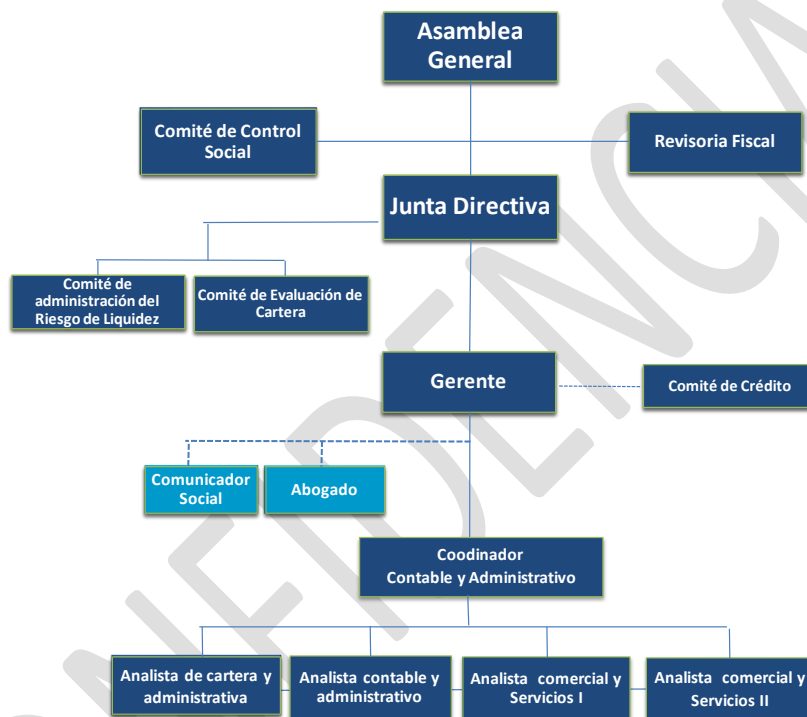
Asamblea General

Comité de Control Social

Revisoria Fiscal

Junta Directiva

Comité de administración del Riesgo de Liquidez

Comité de Evaluación de Cartera

Gerente

Comité de Crédito

Comunicador Social

Abogado

Coodinador Contable y Administrativo

Analista de cartera y administrativa

Analista contable y administrativo

Analista comercial y Servicios I

Analista comercial y Servicios II